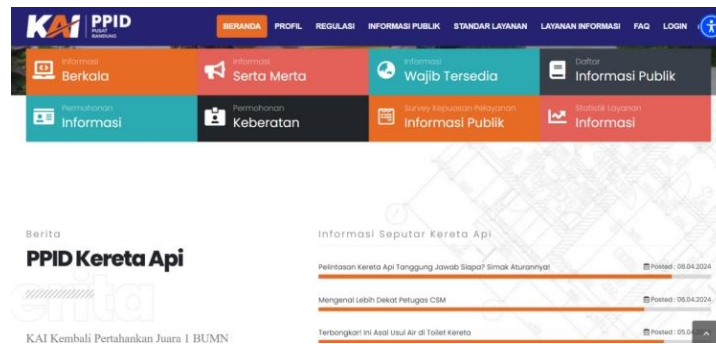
KAI PPID PUSAT BANDUNG

BERANDA PROFIL REGULASI INFORMASI PUBLIK STANDAR LAYANAN LAYANAN INFORMASI FAQ LOGIN

Informasi Berkala

Informasi Serta Merta

Informasi Wajib Tersedia

Daftar Informasi Publik

Permohonan Informasi

Permohonan Keberatan

Survey Kepuasan Pelayanan Informasi Publik

Statistik Layanan Informasi

Berita

PPID Kereta Api

Berita

KAI Kembali Pertahankan Juara 1 BUMN

Informasi Seputar Kereta Api

Pelintasan Kereta Api Tanggung Jawab Siapa? Simak Aturannya!

Posted : 08.04.2024

Mengenal Lebih Dekat Petugas CSM

Posted : 06.04.2024

Terbongkar! Ini Asal Usul Air di Toilet Kereta

Posted : 05.0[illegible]